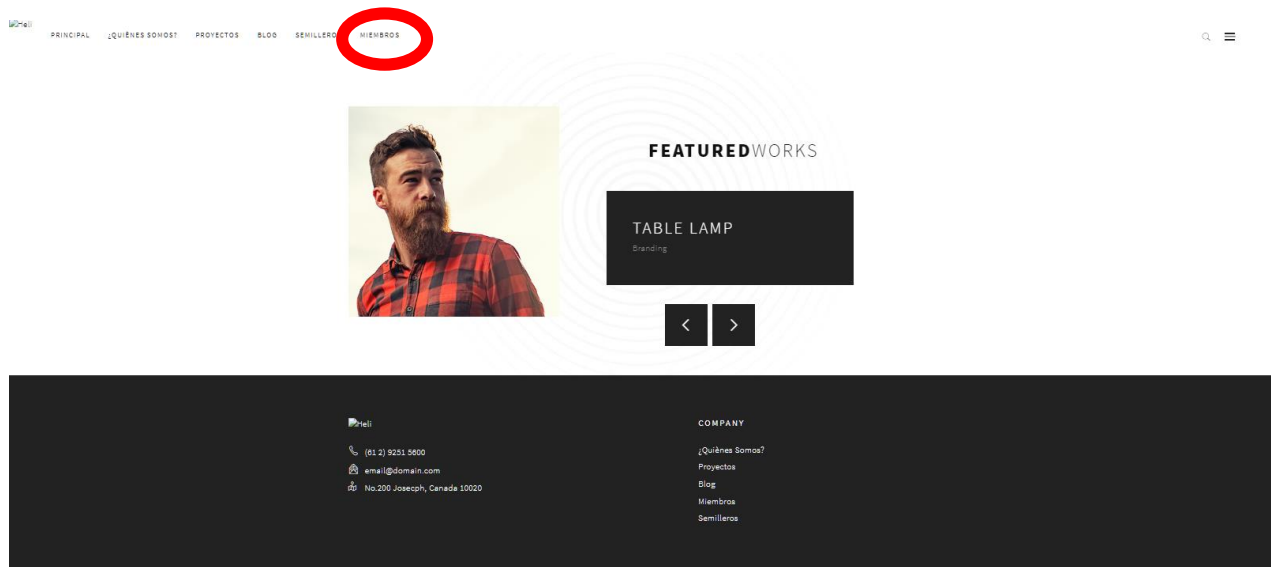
Heli

PRINCIPAL ¿QUIÈNES SOMOS? PROYECTOS BLOG SEMILLEROS MIEMBROS

FEATUREDWORKS

TABLE LAMP

Branding

Heli

(61 2) 9251 5600

email@domain.com

No.200 Josecph, Canada 10020

COMPANY

¿Quiènes Somos?

Proyectos

Blog

Miembros

Semilleros